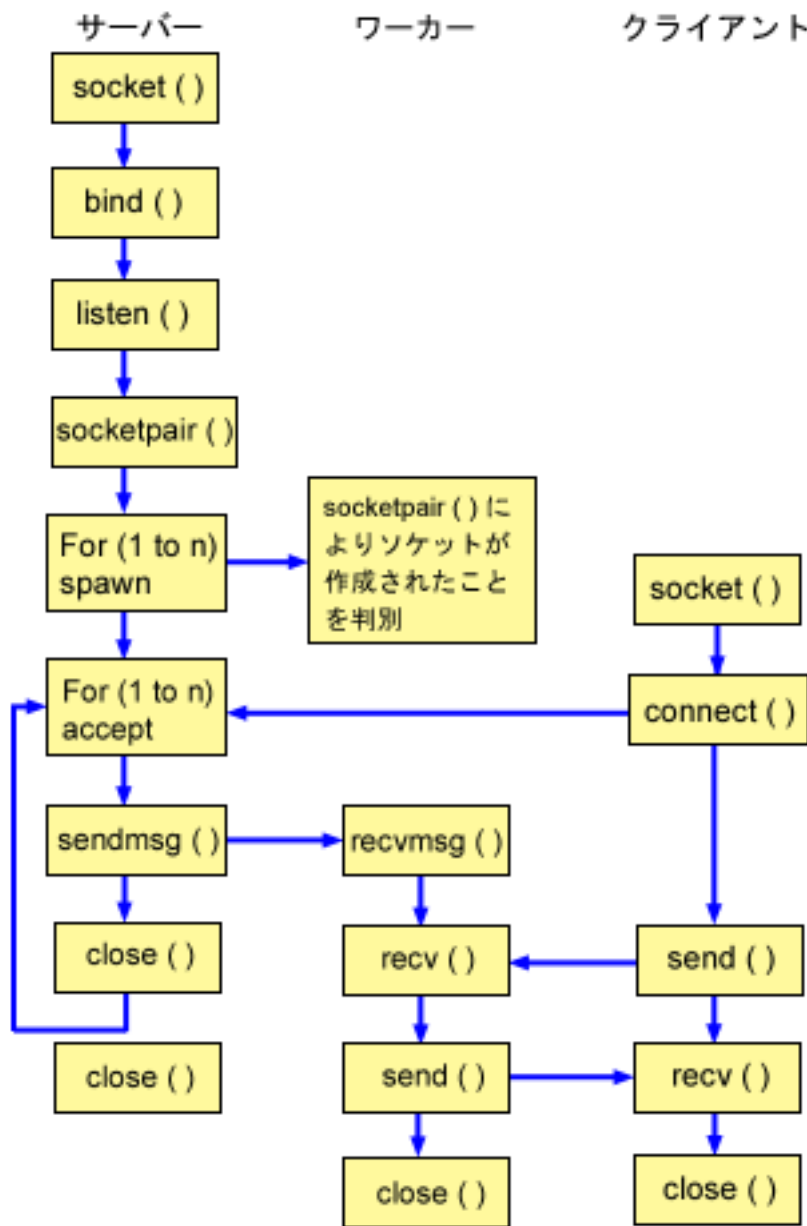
サーバー

ワーカー

クライアント

socket ( )

bind ( )

listen ( )

socketpair ( )

For (1 to n) spawn

socketpair ( ) によりソケットが作成されたことを判別

socket ( )

For (1 to n) accept

connect ( )

sendmsg ( )

recvmsg ( )

close ( )

recv ( )

send ( )

close ( )

send ( )

recv ( )

close ( )

close ( )